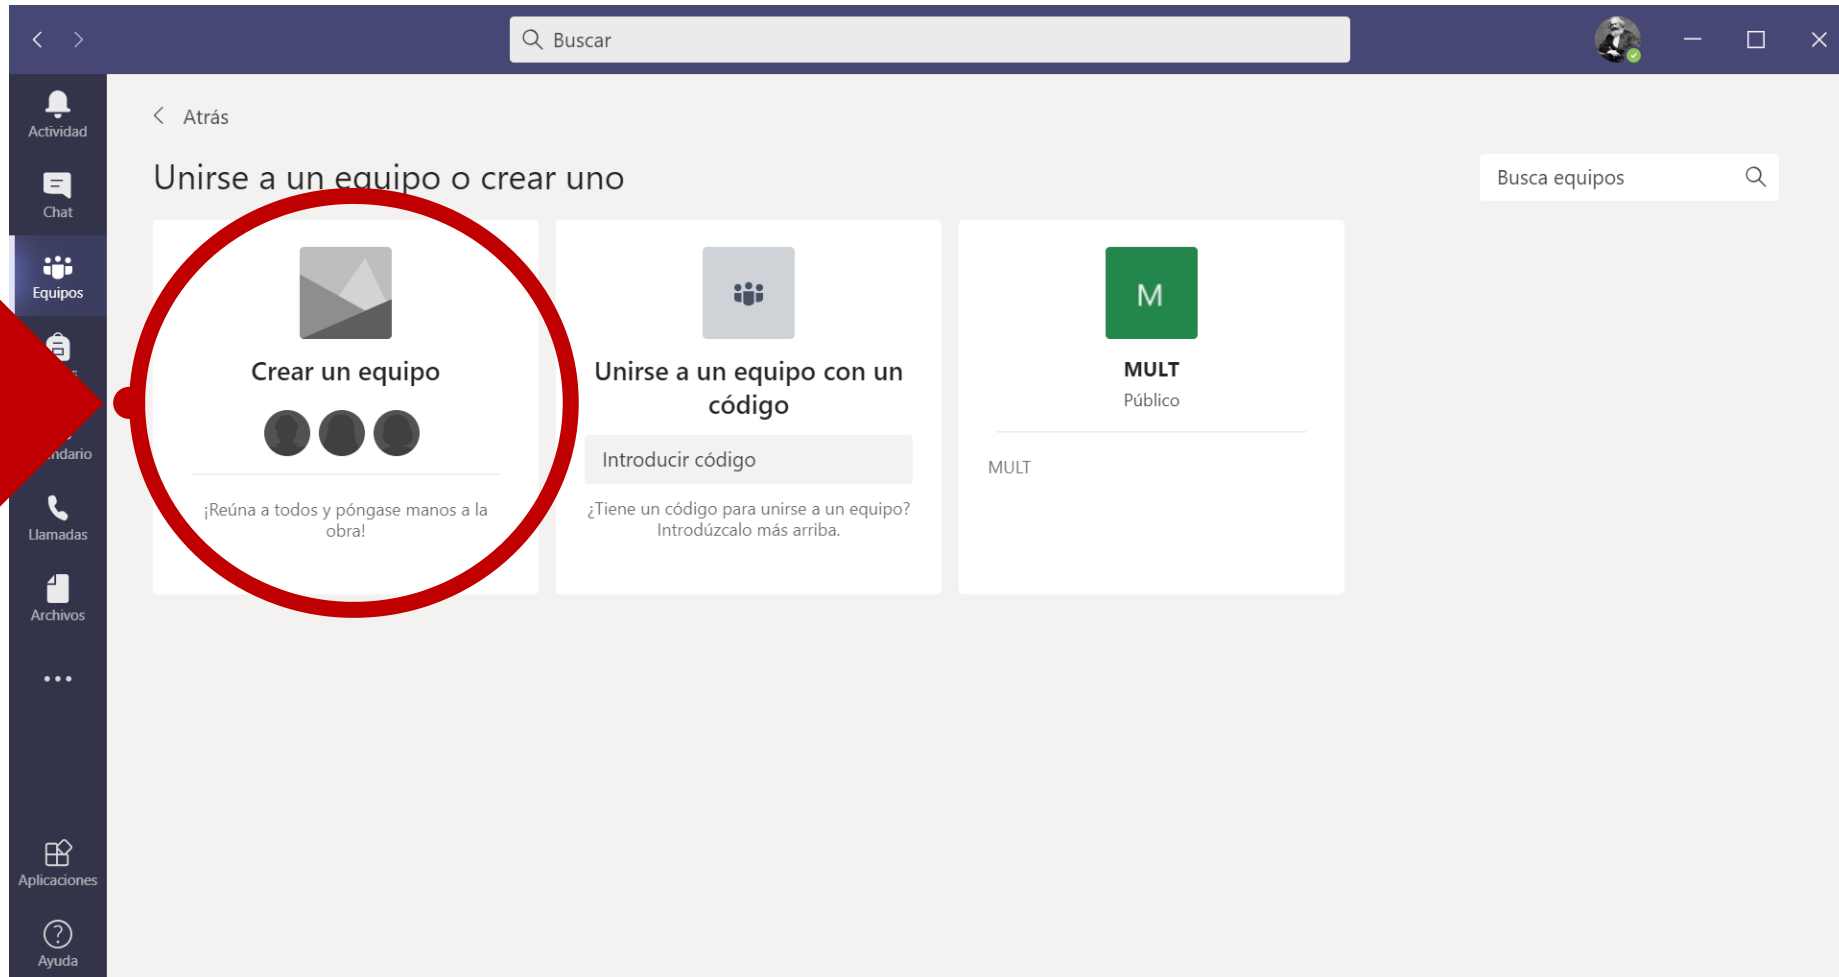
Buscar

Actividad

Chat

Equipos

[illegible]ndario

Llamadas

Archivos

...

Aplicaciones

Ayuda

Atrás

Unirse a un equipo o crear uno

Busca equipos

Crear un equipo

¡Reúna a todos y póngase manos a la obra!

Unirse a un equipo con un código

Introducir código

¿Tiene un código para unirse a un equipo? Introdúzcalo más arriba.

M

MULT

Público

MULT